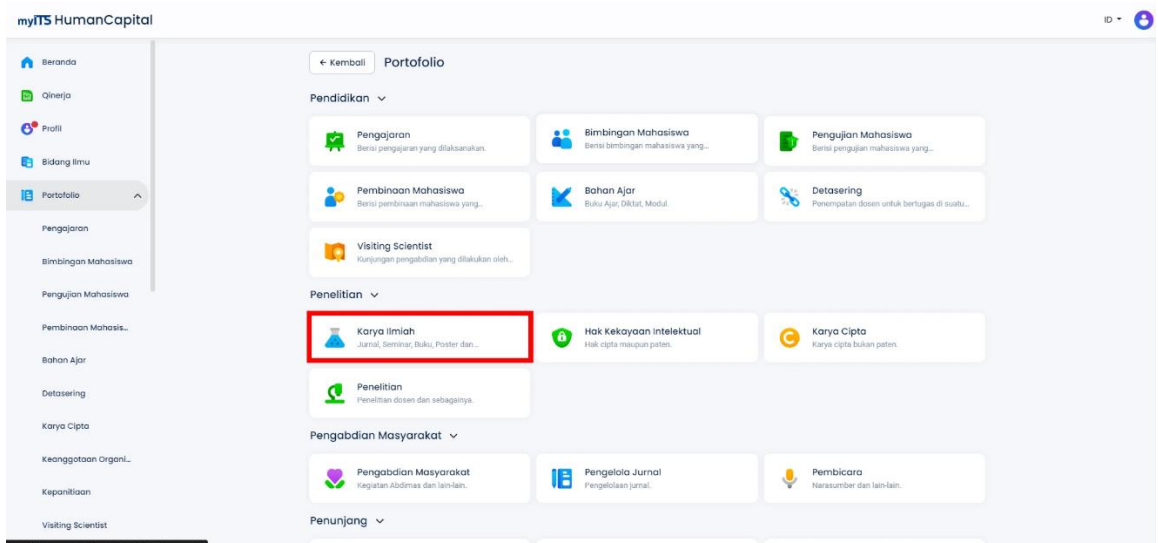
myITS HumanCapital

ID

Beranda
Qinerja
Profil
Bidang Ilmu
Portofolio
Pengajaran
Bimbingan Mahasiswa
Pengujian Mahasiswa
Pembinaan Mahasis...
Bahan Ajar
Detasering
Karya Cipta
Keanggotaan Organi...
Kepanitiaan
Visiting Scientist

← Kembali Portofolio

Pendidikan

Pengajaran
Berisi pengajaran yang dilaksanakan.

Bimbingan Mahasiswa
Berisi bimbingan mahasiswa yang...

Pengujian Mahasiswa
Berisi pengujian mahasiswa yang...

Pembinaan Mahasiswa
Berisi pembinaan mahasiswa yang...

Bahan Ajar
Buku Ajar, Diktat, Modul.

Detasering
Penempatan dosen untuk bertugas di suatu...

Visiting Scientist
Kunjungan pengabdian yang dilakukan oleh...

Penelitian

Karya Ilmiah
Jurnal, Seminar, Buku, Poster dan...

Hak Kekayaan Intelektual
Hak cipta maupun paten.

Karya Cipta
Karya cipta bukan paten.

Penelitian
Penelitian dosen dan sebagainya.

Pengabdian Masyarakat

Pengabdian Masyarakat
Kegiatan Abdimas dan lain-lain.

Pengelola Jurnal
Pengelolaan jurnal.

Pembicara
Narasumber dan lain-lain.

Penunjang